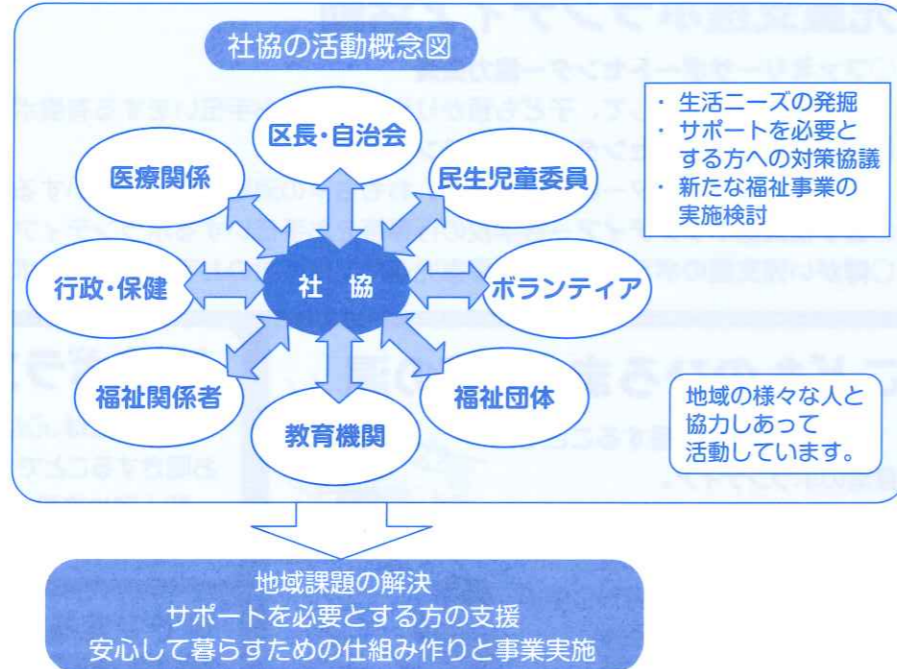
社協の活動概念図

・生活ニーズの発掘
・サポートを必要とする方への対策協議
・新たな福祉事業の実施検討

区長・自治会

医療関係

民生児童委員

行政・保健

社 協

ボランティア

福祉関係者

福祉団体

教育機関

地域の様々な人と協力しあって活動しています。

地域課題の解決
サポートを必要とする方の支援
安心して暮らすための仕組み作りと事業実施